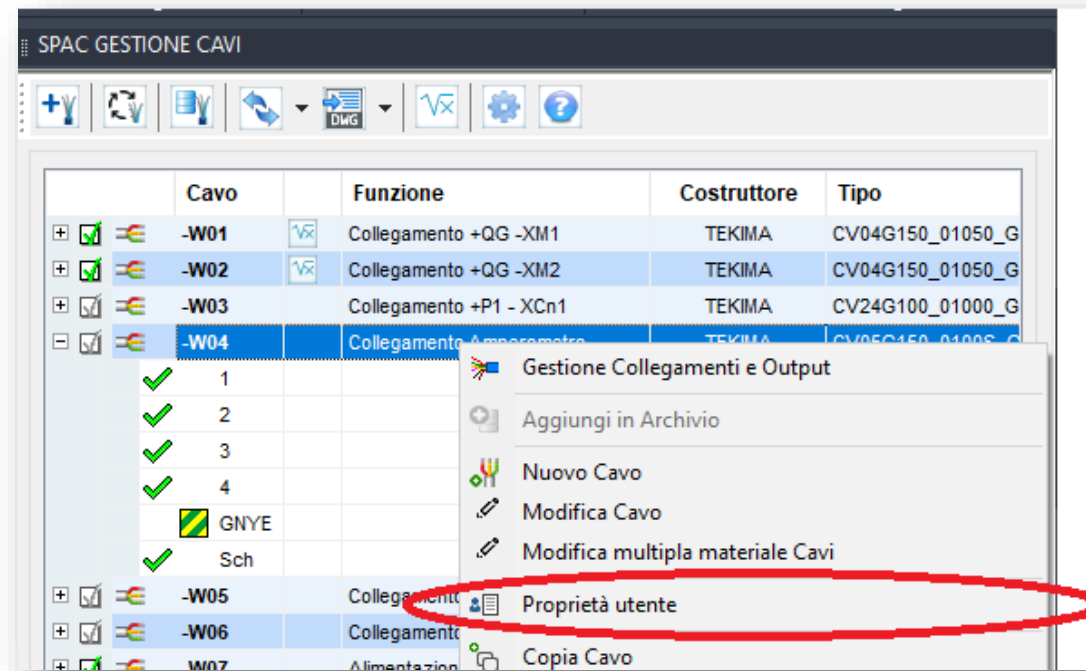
SPAC GESTIONE CAVI

DWG

| | Cavo | | Funzione | Costruttore | Tipo |
|---|---|---|---|---|---|
| | -W01 | | Collegamento +QG -XM1 | TEKIMA | CV04G150_01050_G |
| | -W02 | | Collegamento +QG -XM2 | TEKIMA | CV04G150_01050_G |
| | -W03 | | Collegamento +P1 - XCn1 | TEKIMA | CV24G100_01000_G |
| | -W04 | | Collegamento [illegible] | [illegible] | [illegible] |
| | 1 | | | | |
| | 2 | | | | |
| | 3 | | | | |
| | 4 | | | | |
| | GNYE | | | | |
| | Sch | | | | |
| | -W05 | | Collegamento | | |
| | -W06 | | Collegamento | | |
| | -W07 | | Alimentazion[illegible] | | |

Gestione Collegamenti e Output
Aggiungi in Archivio
Nuovo Cavo
Modifica Cavo
Modifica multipla materiale Cavi
Proprietà utente
Copia Cavo